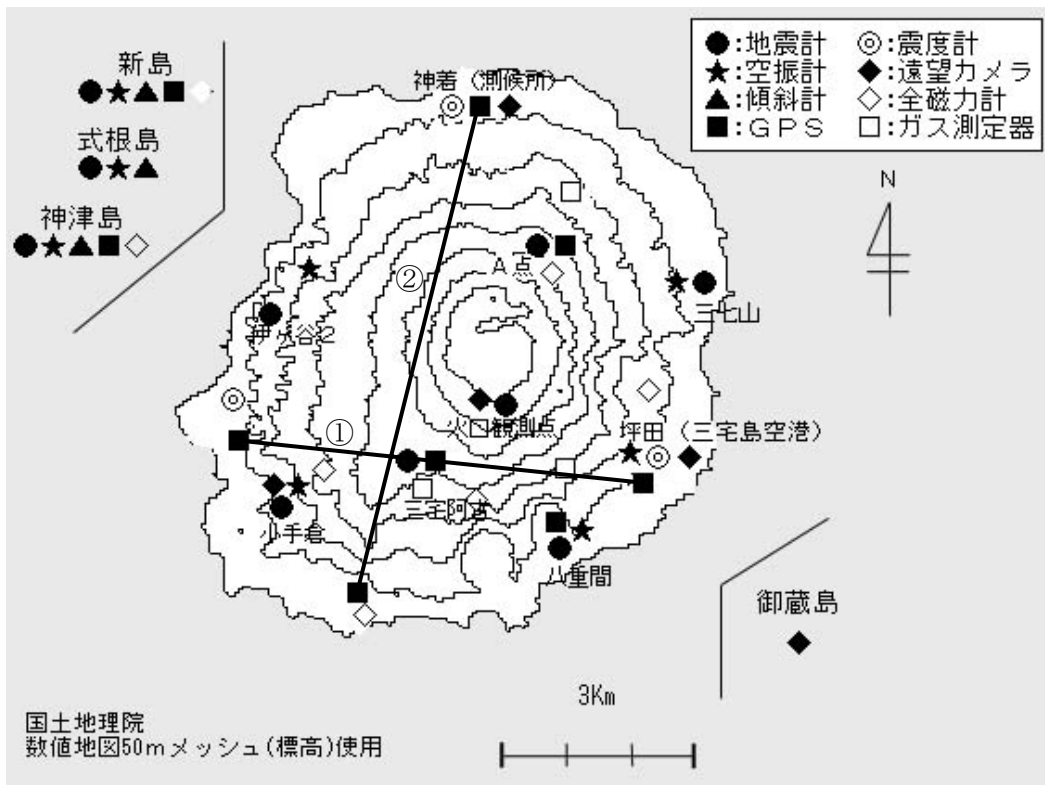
●:地震計 ◎:震度計
★:空振計 ◆:遠望カメラ
▲:傾斜計 ◇:全磁力計
■:GPS □:ガス測定器

新島
●★▲■◇

式根島
●★▲

神津島
●★▲■◇

神着（測候所）

N

A点

②

三七山

神着谷2

①

火口観測点

坪田（三宅島空港）

三宅阿古

小手倉

八重間

御蔵島
◆

3Km

国土地理院
数値地図50mメッシュ(標高)使用